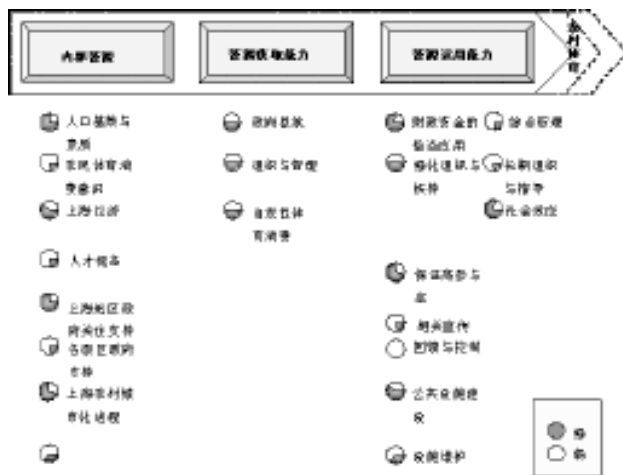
内部资源

资源获取能力

资源运用能力

农村体育

人口基数与素质

农民体育消费意识

上海经济

人才储备

上海地区政府岗位支持

各级各类政府支持

上海农村城市化进程

政府拨款

组织与管理

自发群体筹消费

财政资金的输出利用

移动组织与扶持

体育局参与度

相关宣传

管理与控制

公共设施建设

设施维护

社会资源

机制组织与指导

社会规范

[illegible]

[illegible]